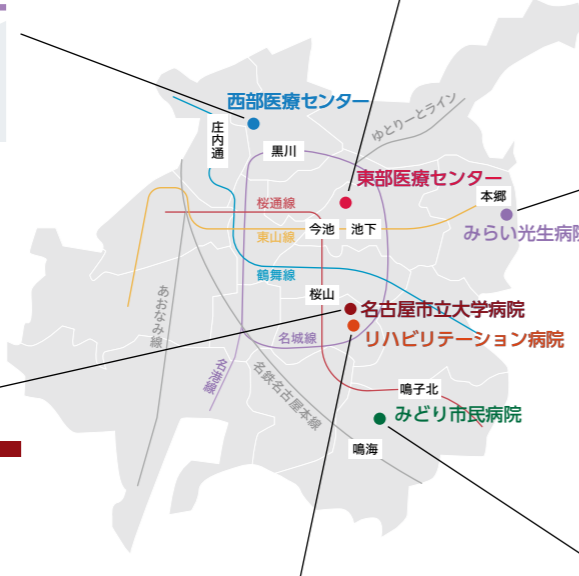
西部医療センター
ゆとりーとライン
庄内通
黒川
東部医療センター
本郷
桜通線
今池
池下
みらい光生病院
東山線
鶴舞線
桜山
名古屋市立大学病院
あおなみ線
名城線
リハビリテーション病院
名港線
名鉄名古屋本線
鳴子北
みどり市民病院
鳴海